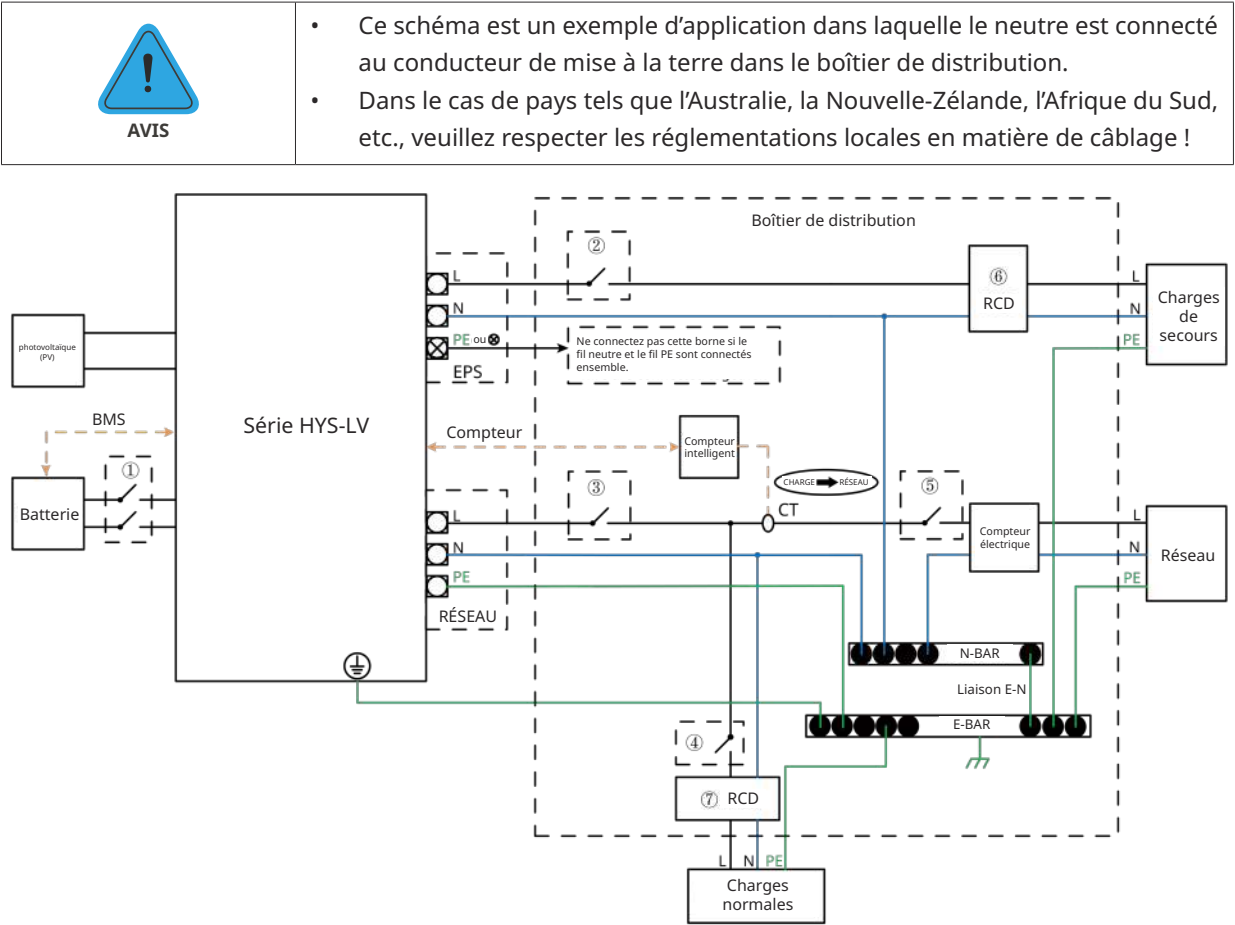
AVIS

• Ce schéma est un exemple d'application dans laquelle le neutre est connecté au conducteur de mise à la terre dans le boîtier de distribution.
• Dans le cas de pays tels que l'Australie, la Nouvelle-Zélande, l'Afrique du Sud, etc., veuillez respecter les réglementations locales en matière de câblage !

Boîtier de distribution

photovoltaïque (PV)

Série HYS-LV

L
N
PE ou ⊗
EPS

Ne connectez pas cette borne si le fil neutre et le fil PE sont connectés ensemble.

②

⑥ RCD

L
N
PE
Charges de secours

BMS

Batterie

①

Compteur

Compteur intelligent

CHARGE RÉSEAU

③

CT

⑤

Compteur électrique

L
N
PE
Réseau

L
N
PE
RÉSEAU

N-BAR

Liaison E-N

E-BAR

④

⑦ RCD

L N PE

Charges normales